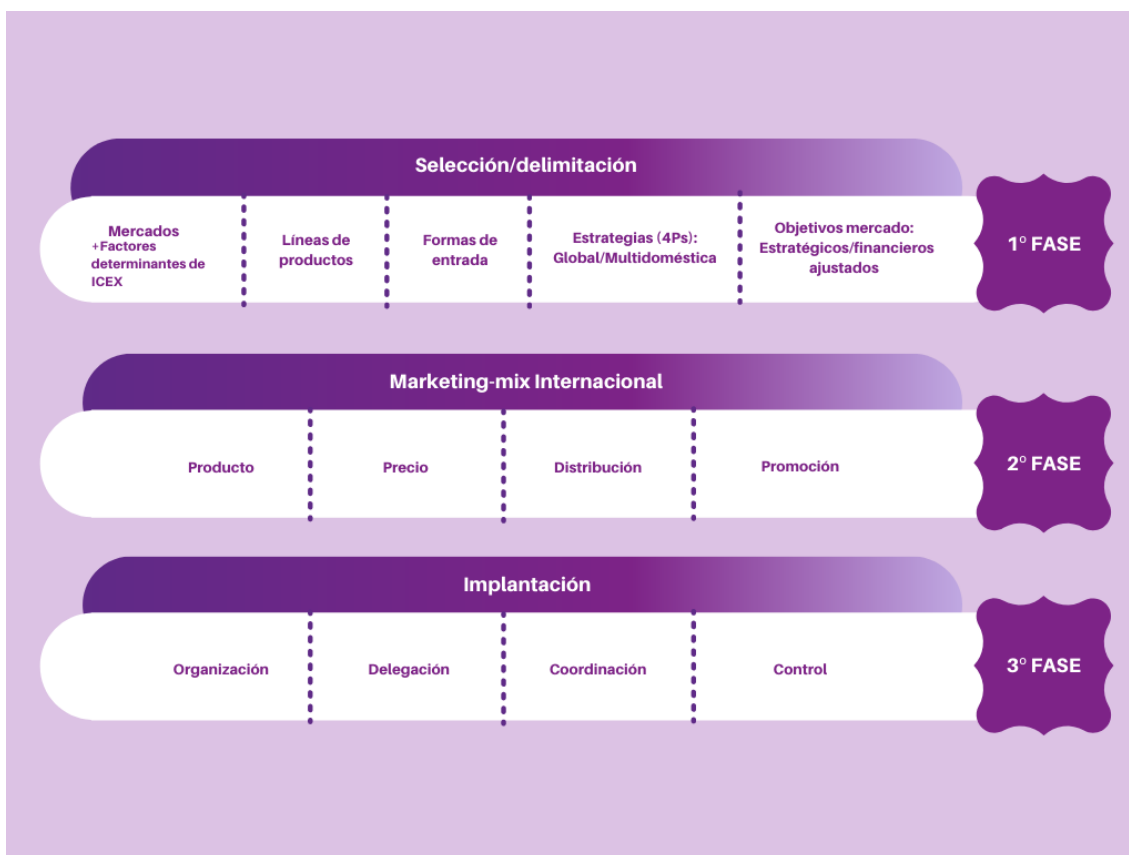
Selección/delimitación

Mercados
+Factores determinantes de ICEX

Líneas de productos

Formas de entrada

Estrategias (4Ps): Global/Multidoméstica

Objetivos mercado: Estratégicos/financieros ajustados

1º FASE

Marketing-mix Internacional

Producto

Precio

Distribución

Promoción

2º FASE

Implantación

Organización

Delegación

Coordinación

Control

3º FASE